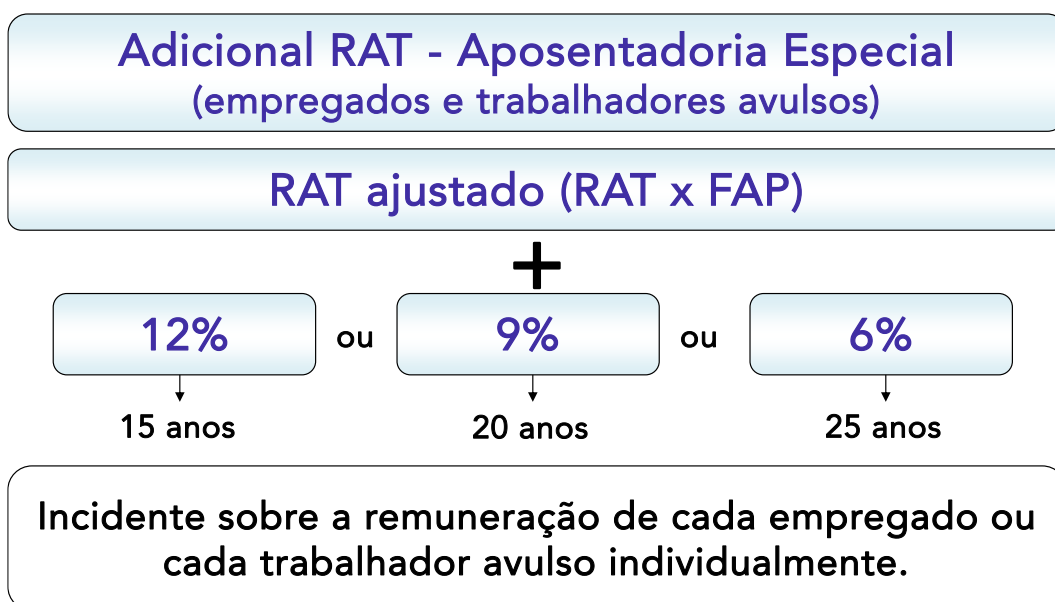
Adicional RAT - Aposentadoria Especial
(empregados e trabalhadores avulsos)

RAT ajustado (RAT x FAP)

+

12% ou 9% ou 6%

15 anos

20 anos

25 anos

Incidente sobre a remuneração de cada empregado ou cada trabalhador avulso individualmente.